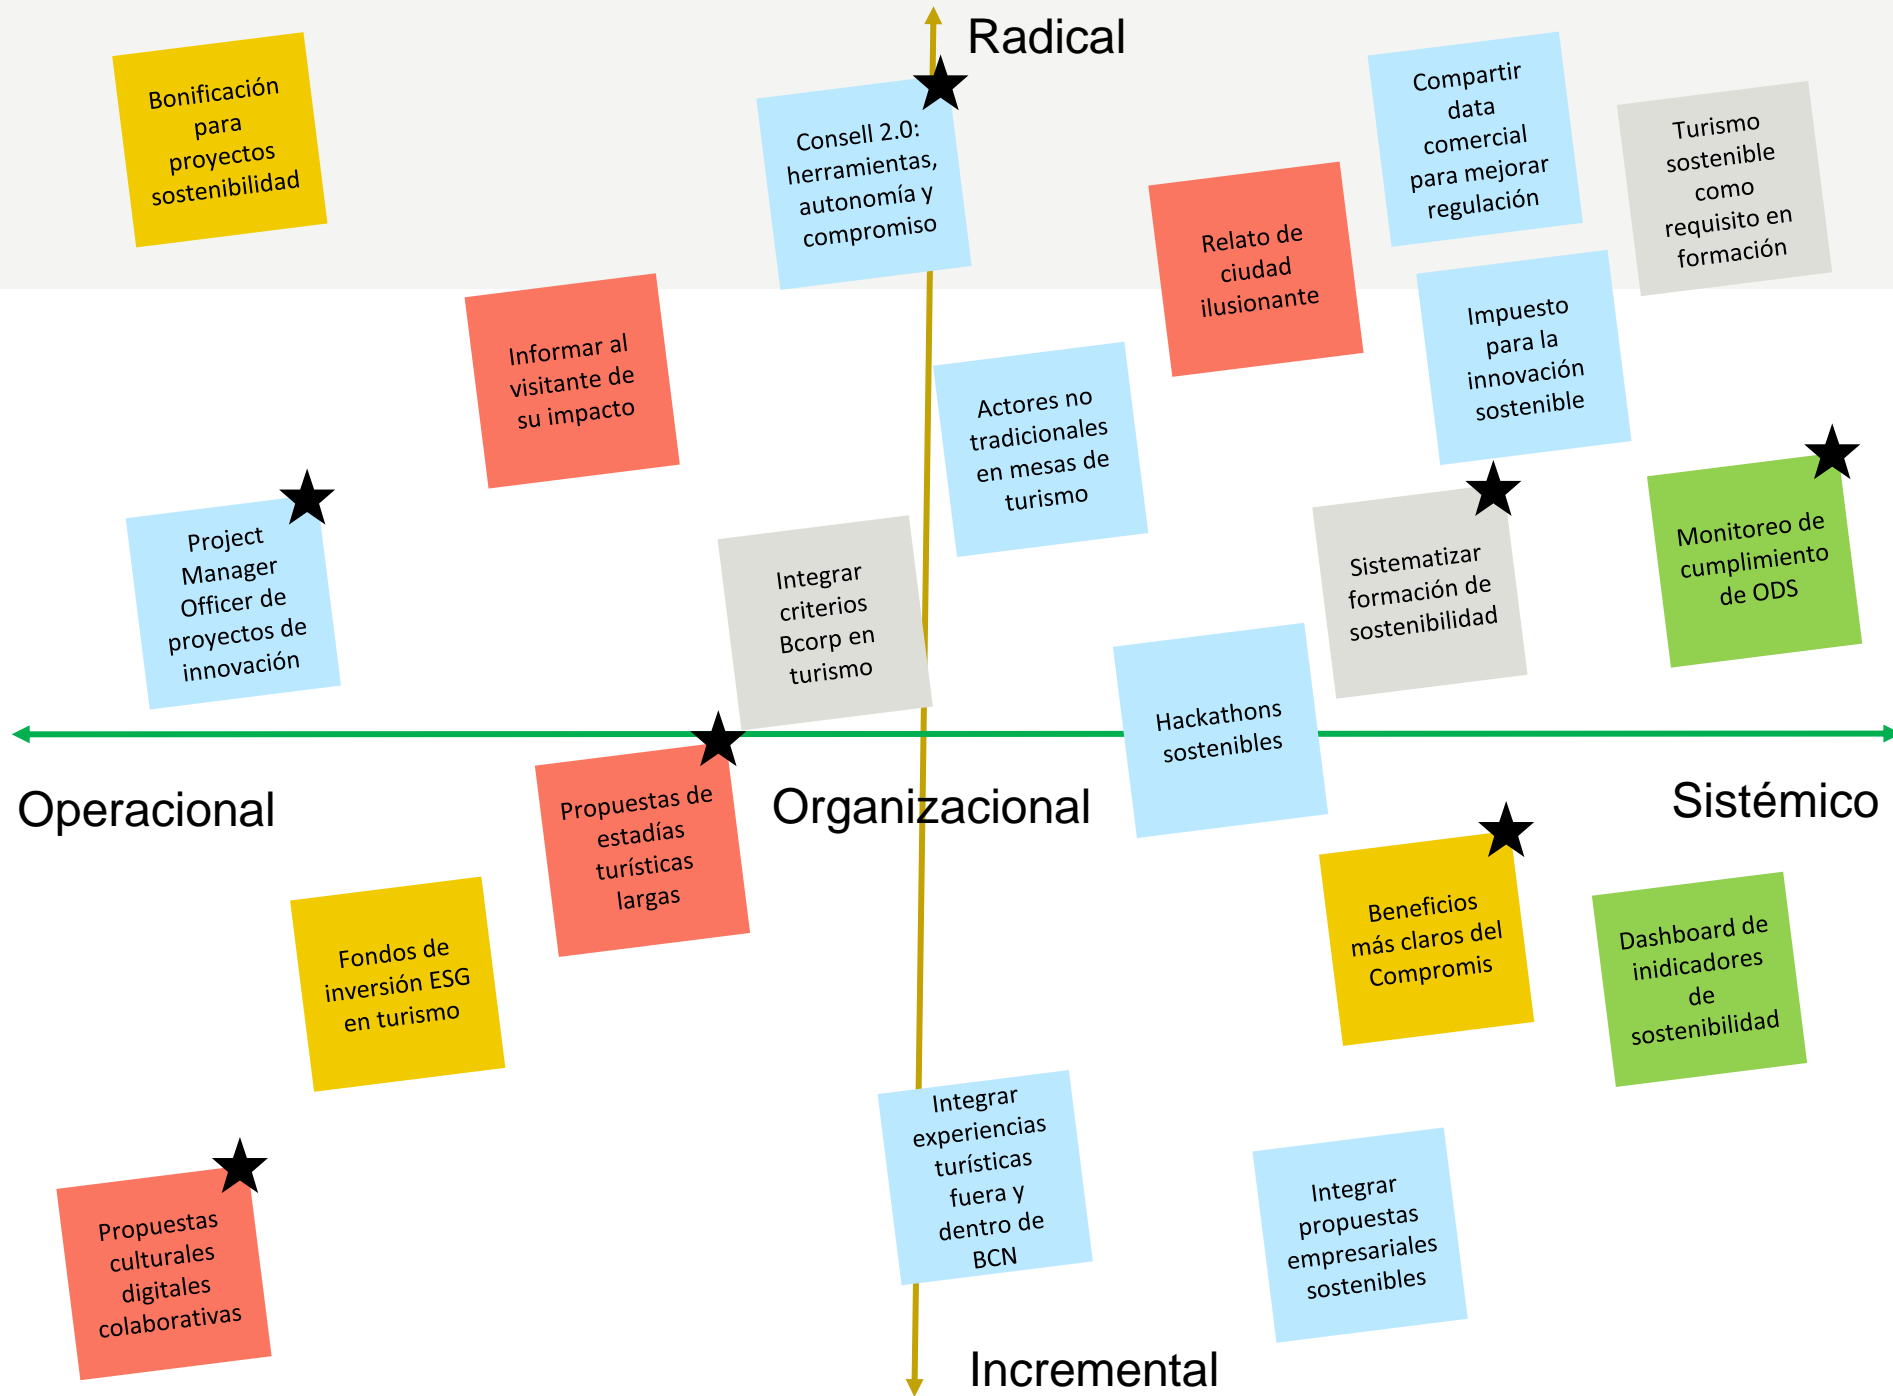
Radical

Bonificación para proyectos sostenibilidad

Consell 2.0: herramientas, autonomía y compromiso

Compartir data comercial para mejorar regulación

Turismo sostenible como requisito en formación

Relato de ciudad ilusionante

Informar al visitante de su impacto

Actores no tradicionales en mesas de turismo

Impuesto para la innovación sostenible

Project Manager Officer de proyectos de innovación

Integrar criterios Bcorp en turismo

Sistematizar formación de sostenibilidad

Monitoreo de cumplimiento de ODS

Hackathons sostenibles

Operacional

Propuestas de estadías turísticas largas

Organizacional

Sistémico

Beneficios más claros del Compromis

Fondos de inversión ESG en turismo

Dashboard de inidicadores de sostenibilidad

Integrar experiencias turísticas fuera y dentro de BCN

Integrar propuestas empresariales sostenibles

Propuestas culturales digitales colaborativas

Incremental